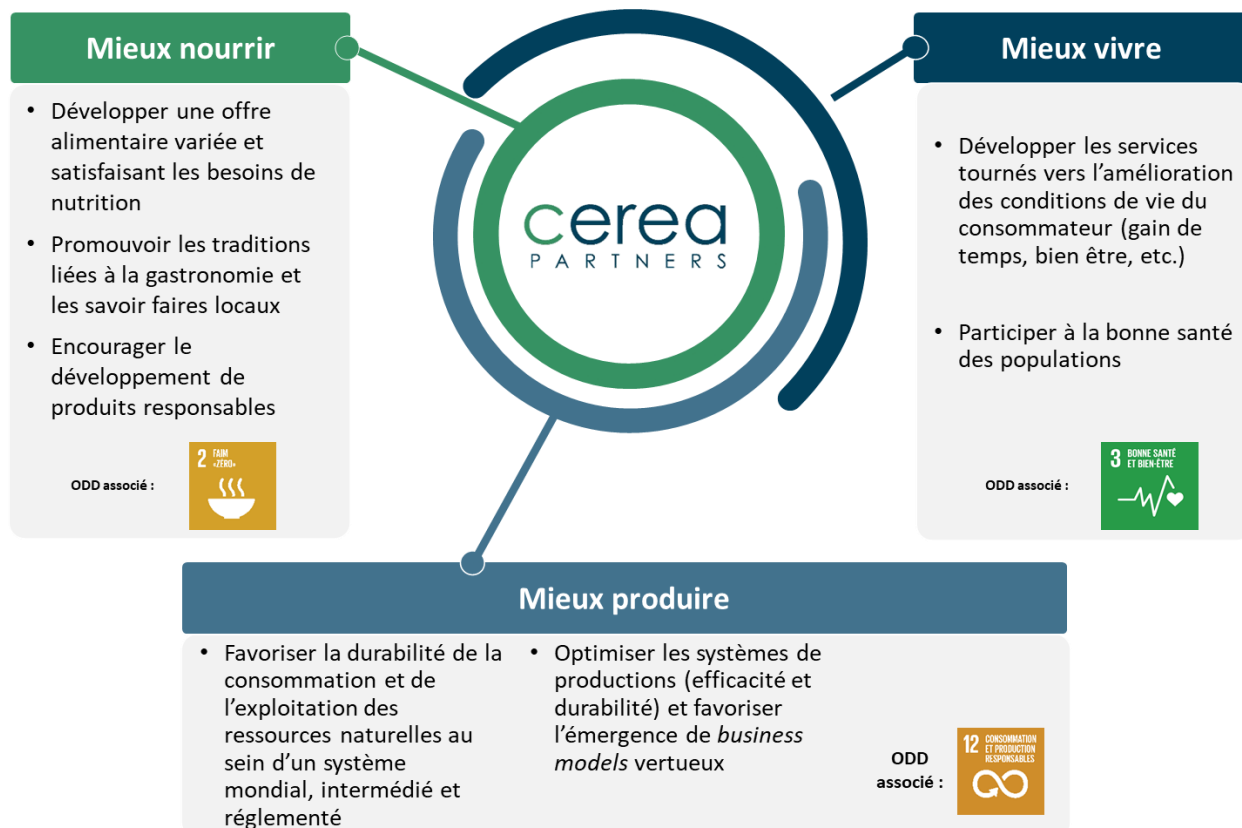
Mieux nourrir

• Développer une offre alimentaire variée et satisfaisant les besoins de nutrition

• Promouvoir les traditions liées à la gastronomie et les savoir faires locaux

• Encourager le développement de produits responsables

ODD associé :

2 FAIM «ZÉRO»

cerea PARTNERS

Mieux vivre

• Développer les services tournés vers l'amélioration des conditions de vie du consommateur (gain de temps, bien être, etc.)

• Participer à la bonne santé des populations

ODD associé :

3 BONNE SANTÉ ET BIEN-ÊTRE

Mieux produire

• Favoriser la durabilité de la consommation et de l'exploitation des ressources naturelles au sein d'un système mondial, intermédié et réglementé

• Optimiser les systèmes de productions (efficacité et durabilité) et favoriser l'émergence de *business models* vertueux

ODD associé :

12 CONSOMMATION ET PRODUCTION RESPONSABLES